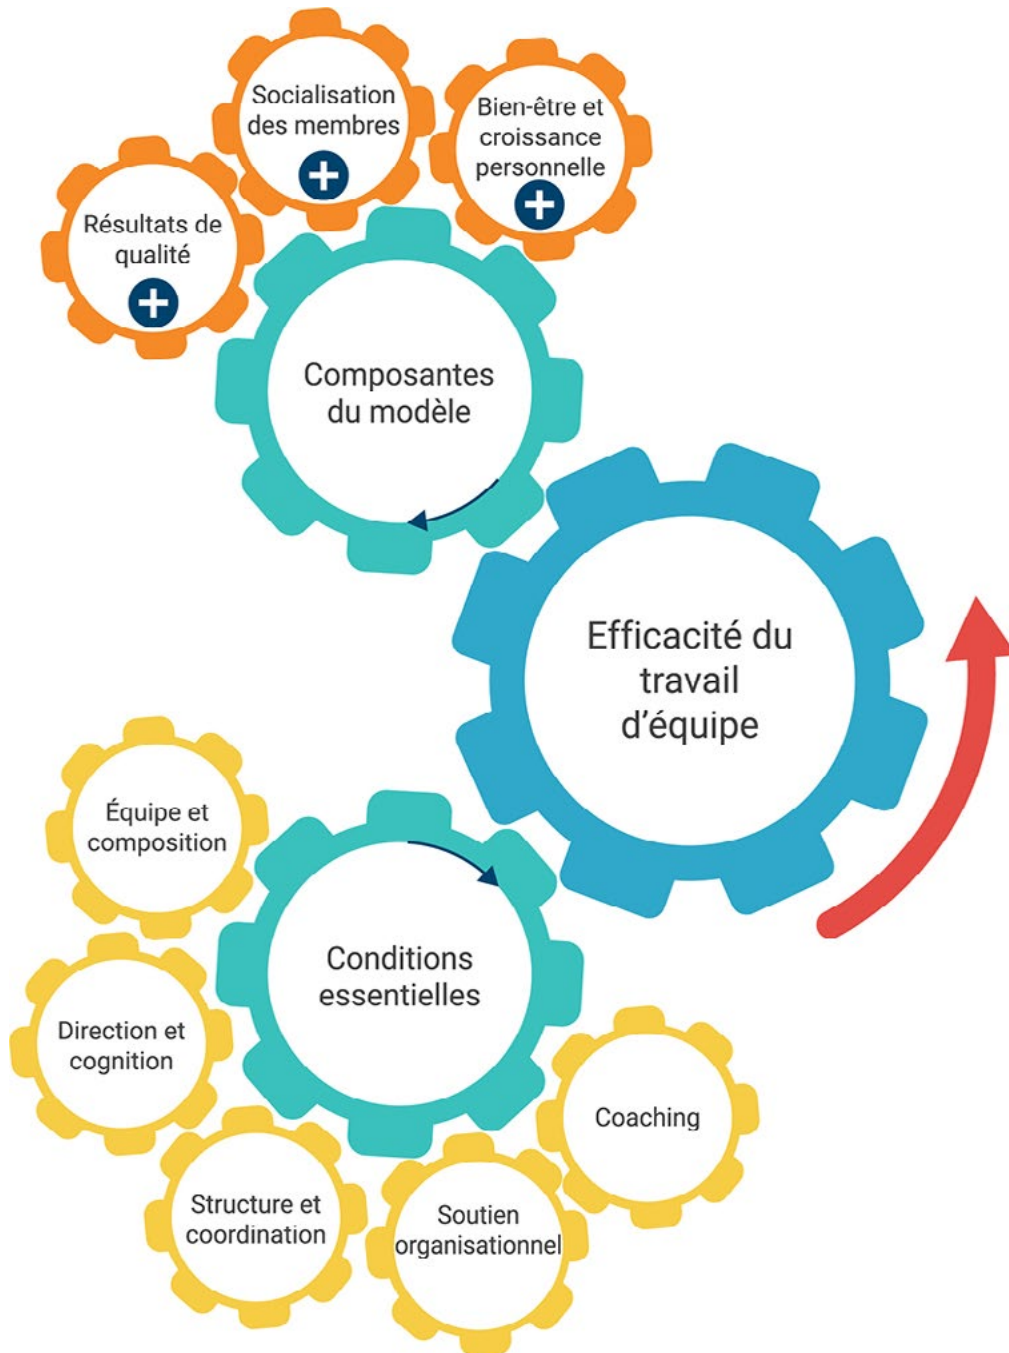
Socialisation des membres

Bien-être et croissance personnelle

Résultats de qualité

Composantes du modèle

Efficacité du travail d'équipe

Équipe et composition

Conditions essentielles

Direction et cognition

Coaching

Structure et coordination

Soutien organisationnel